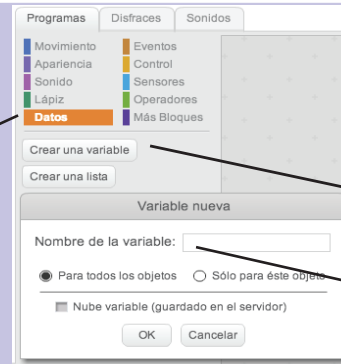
Programas Disfraces Sonidos

Movimiento
Apariencia
Sonido
Lápiz
Datos

Eventos
Control
Sensores
Operadores
Más Bloques

Crear una variable

Crear una lista

Variable nueva

Nombre de la variable:

Para todos los objetos

Sólo para éste objeto

Nube variable (guardado en el servidor)

OK Cancelar